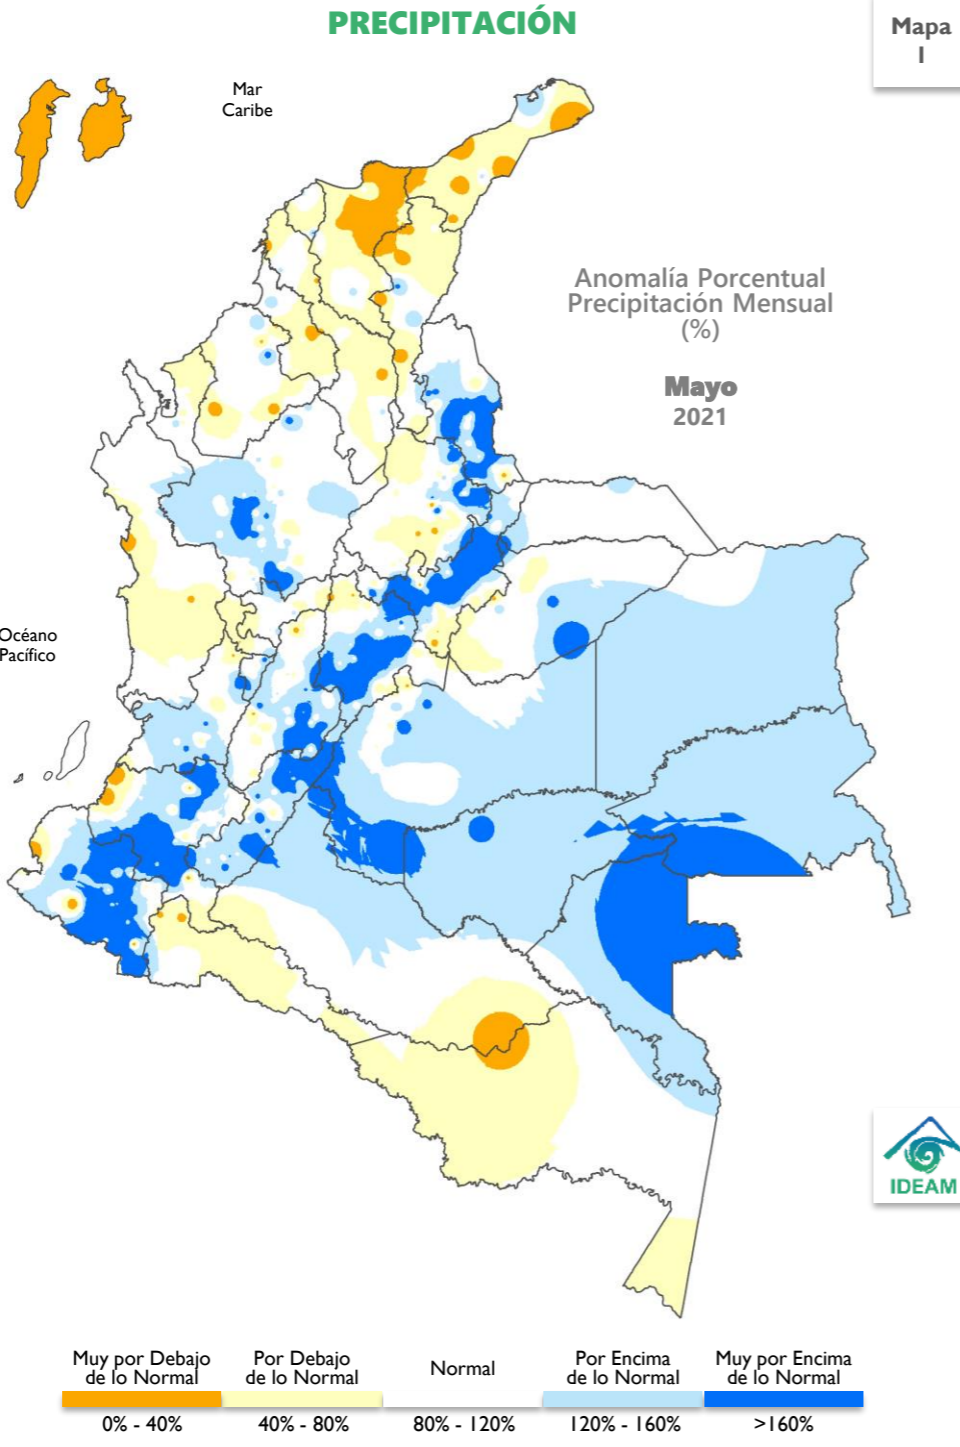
PRECIPITACIÓN

Mapa
I

Mar
Caribe

Anomalía Porcentual
Precipitación Mensual
(%)

Mayo
2021

Océano
Pacífico

IDEAM

| Muy por Debajo de lo Normal | Por Debajo de lo Normal | Normal | Por Encima de lo Normal | Muy por Encima de lo Normal |
|---|---|---|---|---|
| 0% - 40% | 40% - 80% | 80% - 120% | 120% - 160% | >160% |